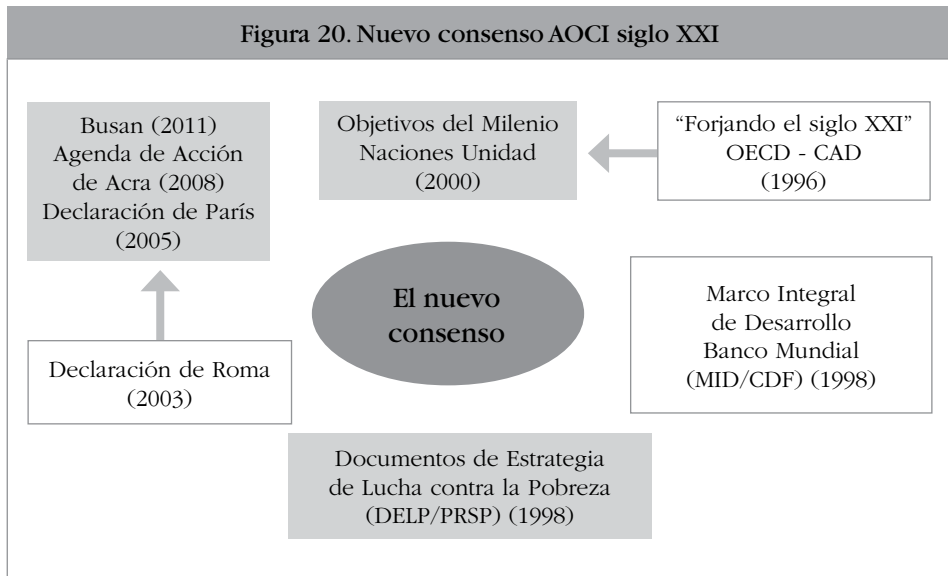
Figura 20. Nuevo consenso AOCI siglo XXI

Busan (2011)
Agenda de Acción de Acra (2008)
Declaración de París (2005)

Objetivos del Milenio
Naciones Unidad
(2000)

"Forjando el siglo XXI"
OECD - CAD
(1996)

El nuevo consenso

Marco Integral de Desarrollo
Banco Mundial
(MID/CDF) (1998)

Declaración de Roma
(2003)

Documentos de Estrategia de Lucha contra la Pobreza
(DELP/PRSP) (1998)